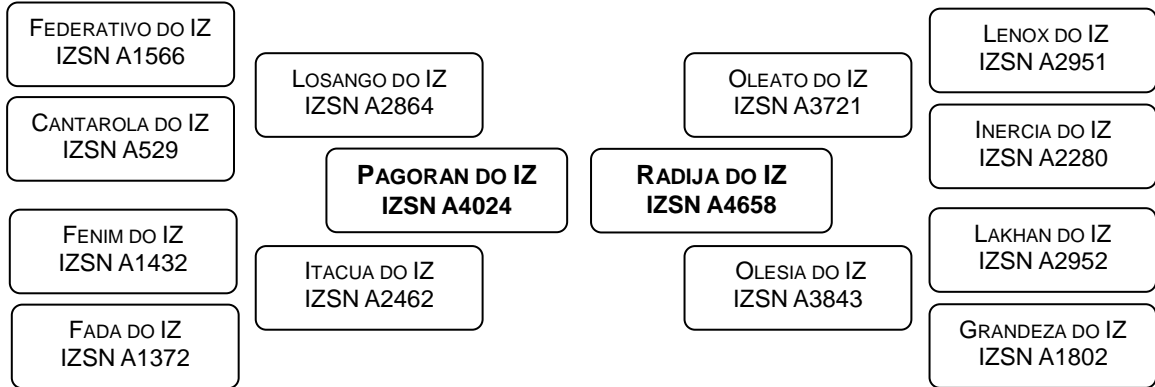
FEDERATIVO DO IZ
IZSN A1566

CANTAROLA DO IZ
IZSN A529

FENIM DO IZ
IZSN A1432

FADA DO IZ
IZSN A1372

LOSANGO DO IZ
IZSN A2864

PAGORAN DO IZ
IZSN A4024

ITACUA DO IZ
IZSN A2462

OLEATO DO IZ
IZSN A3721

RADIJA DO IZ
IZSN A4658

OLESIA DO IZ
IZSN A3843

LENOX DO IZ
IZSN A2951

INERCIA DO IZ
IZSN A2280

LAKHAN DO IZ
IZSN A2952

GRANDEZA DO IZ
IZSN A1802